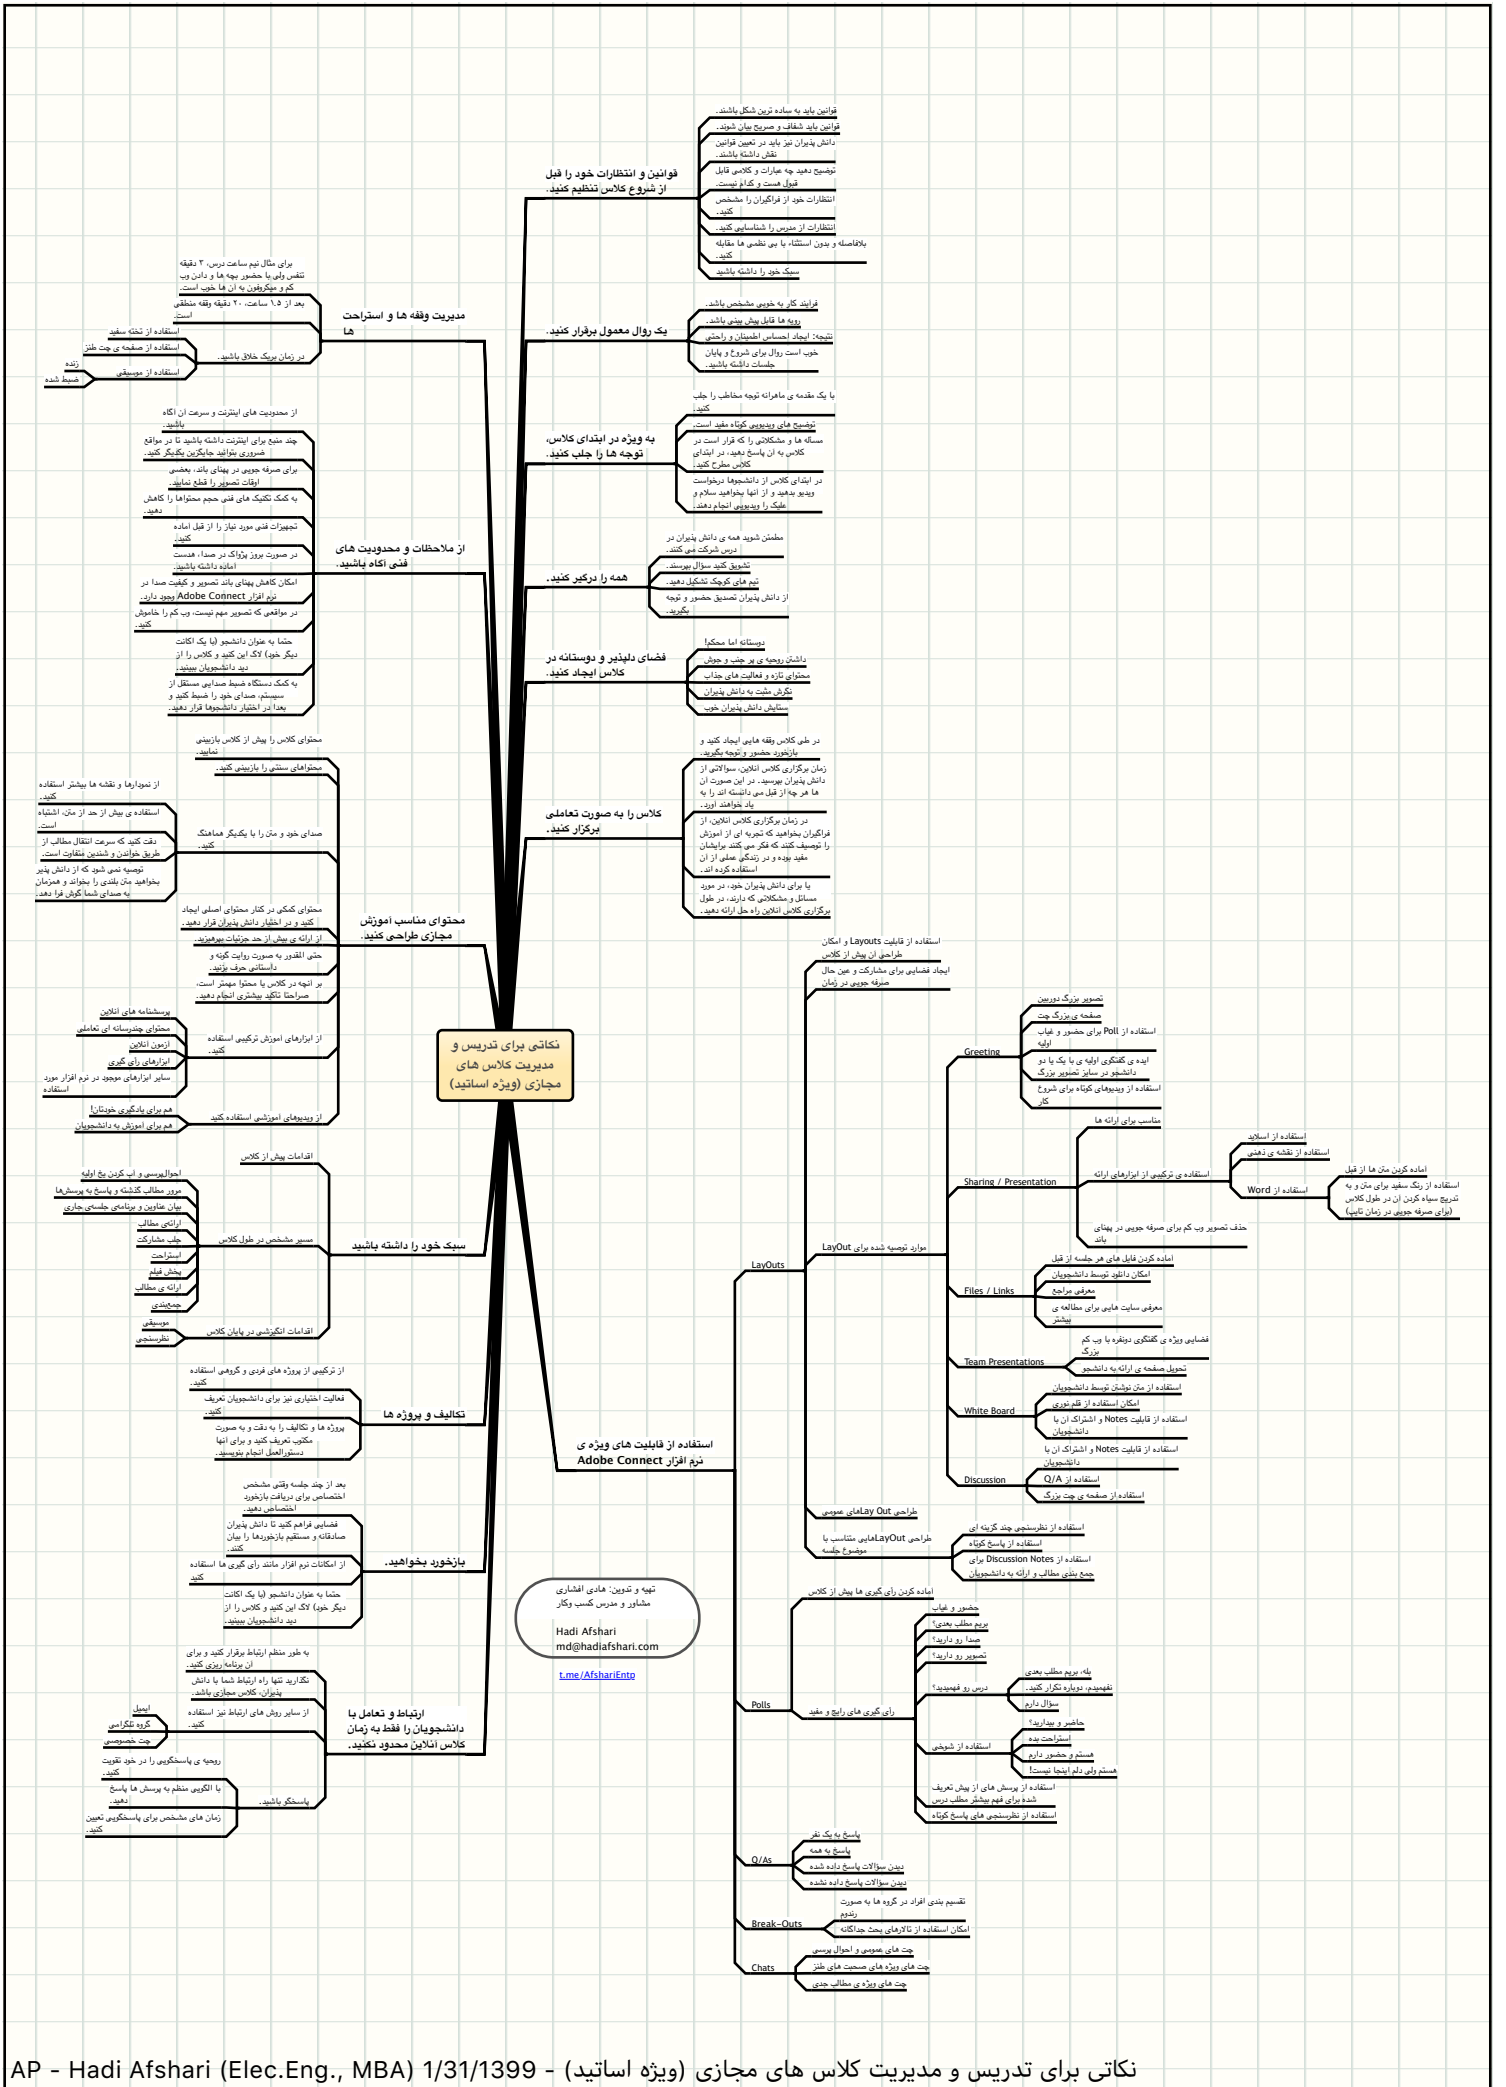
نکاتی برای تدریس و مدیریت کلاس های مجازی (ویژه اساتید)

قوانین و انتظارات خود را قبل از شروع کلاس تنظیم کنید.
قوانین باید به ساده ترین شکل باشند.
قوانین باید شفاف و صریح بیان شوند.
دانش پذیران نیز باید در تعیین قوانین نقش داشته باشند.
توضیح دهید چه عبارات و کلامی قابل قبول هست و کدام نیست.
انتظارات خود از فراگیران را مشخص کنید.
انتظارات از مدرس را شناسایی کنید.
بلافاصله و بدون استثناء با بی نظمی ها مقابله کنید.
سبک خود را داشته باشید

یک روال معمول برقرار کنید.
فرایند کار به خوبی مشخص باشد.
رویه ها قابل پیش بینی باشد.
نتیجه: ایجاد احساس اطمینان و راحتی
خوب است روال برای شروع و پایان جلسات داشته باشید.

به ویژه در ابتدای کلاس، توجه ها را جلب کنید.
با یک مقدمه ی ماهرانه توجه مخاطب را جلب کنید.
توضیح های ویدیویی کوتاه مفید است.
مساله ها و مشکلاتی را که قرار است در کلاس به آن پاسخ دهید، در ابتدای کلاس مطرح کنید.
در ابتدای کلاس از دانشجوها درخواست ویدیو بدهید و از انها بخواهید سلام و علیک را ویدیویی انجام دهند.

همه را درگیر کنید.
مطمئن شوید همه ی دانش پذیران در درس شرکت می کنند.
تشویق کنید سوال بپرسند.
تیم های کوچک تشکیل دهید.
از دانش پذیران تصدیق حضور و توجه بگیرید.

فضای دلپذیر و دوستانه در کلاس ایجاد کنید.
دوستانه اما محکم!
داشتن روحیه ی پر جنب و جوش
محتوای تازه و فعالیت های جذاب
نگرش مثبت به دانش پذیران
ستایش دانش پذیران خوب

کلاس را به صورت تعاملی برگزار کنید.
در طی کلاس وقفه هایی ایجاد کنید و بازخورد حضور و توجه بگیرید.
زمان برگزاری کلاس انلاین، سوالاتی از دانش پذیران بپرسید. در این صورت ان ها هر چه از قبل می دانسته اند را به یاد خواهند اورد.
در زمان برگزاری کلاس انلاین، از فراگیران بخواهید که تجربه ای از اموزش را توصیف کنند که فکر می کنند برایشان مفید بوده و در زندگی عملی از ان استفاده کرده اند.
یا برای دانش پذیران خود، در مورد مسائل و مشکلاتی که دارند، در طول برگزاری کلاس انلاین راه حل ارائه دهید.

مدیریت وقفه ها و استراحت ها
برای مثال نیم ساعت درس، ۳ دقیقه تنفس ولی با حضور بچه ها و دادن وب کم و میکروفون به آن ها خوب است.
بعد از ۱.۵ ساعت، ۲۰ دقیقه وقفه منطقی است.
در زمان بریک خلاق باشید.
استفاده از تخته سفید
استفاده از صفحه ی چت طنز
استفاده از موسیقی
زنده
ضبط شده

از ملاحظات و محدودیت های فنی اگاه باشید.
از محدودیت های اینترنت و سرعت ان اگاه باشید.
چند منبع برای اینترنت داشته باشید تا در مواقع ضروری بتوانید جایگزین یکدیگر کنید.
برای صرفه جویی در پهنای باند، بعضی اوقات تصویر را قطع نمایید.
به کمک تکنیک های فنی حجم محتواها را کاهش دهید.
تجهیزات فنی مورد نیاز را از قبل اماده کنید.
در صورت بروز پژواک در صدا، هدست اماده داشته باشید.
امکان کاهش پهنای باند تصویر و کیفیت صدا در نرم افزار Adobe Connect وجود دارد.
در مواقعی که تصویر مهم نیست، وب کم را خاموش کنید.
حتما به عنوان دانشجو (یا یک اکانت دیگر خود) لاگ این کنید و کلاس را از دید دانشجویان ببینید.
به کمک دستگاه ضبط صدایی مستقل از سیستم، صدای خود را ضبط کنید و بعدا در اختیار دانشجوها قرار دهید.

محتوای مناسب اموزش مجازی طراحی کنید.
محتوای کلاس را پیش از کلاس بازبینی نمایید.
محتواهای سنتی را بازبینی کنید.
صدای خود و متن را با یکدیگر هماهنگ کنید.
از نمودارها و نقشه ها بیشتر استفاده کنید.
استفاده ی بیش از حد از متن، اشتباه است.
دقت کنید که سرعت انتقال مطالب از طریق خواندن و شنیدن متفاوت است.
توصیه نمی شود که از دانش پذیر بخواهید متن بلندی را بخواند و همزمان به صدای شما گوش فرا دهد.
محتوای کمکی در کنار محتوای اصلی ایجاد کنید و در اختیار دانش پذیران قرار دهید.
از ارائه ی بیش از حد جزئیات بپرهیزید.
حتی المقدور به صورت روایت گونه و داستانی حرف بزنید.
بر انچه در کلاس یا محتوا مهمتر است، صراحتا تاکید بیشتری انجام دهید.
از ابزارهای اموزش ترکیبی استفاده کنید.
پرسشنامه های انلاین
محتوای چندرسانه ای تعاملی
ازمون انلاین
ابزارهای رای گیری
سایر ابزارهای موجود در نرم افزار مورد استفاده
از ویدیوهای اموزشی استفاده کنید
هم برای یادگیری خودتان!
هم برای اموزش به دانشجویان

سبک خود را داشته باشید
اقدامات پیش از کلاس
مسیر مشخص در طول کلاس
احوالپرسی و اب کردن یخ اولیه
مرور مطالب گذشته و پاسخ به پرسش ها
بیان عناوین و برنامه ی جلسه ی جاری
ارائه ی مطالب
جلب مشارکت
استراحت
پخش فیلم
ارائه ی مطالب
جمع بندی
اقدامات انگیزشی در پایان کلاس
موسیقی
نظرسنجی

تکالیف و پروژه ها
از ترکیبی از پروژه های فردی و گروهی استفاده کنید.
فعالیت اختیاری نیز برای دانشجویان تعریف کنید
پروژه ها و تکالیف را به دقت و به صورت مکتوب تعریف کنید و برای انها دستورالعمل انجام بنویسید.

بازخورد بخواهید.
بعد از چند جلسه وقتی مشخص اختصاص برای دریافت بازخورد اختصاص دهید.
فضایی فراهم کنید تا دانش پذیران صادقانه و مستقیم بازخوردها را بیان کنند.
از امکانات نرم افزار مانند رای گیری ها استفاده کنید
حتما به عنوان دانشجو (یا یک اکانت دیگر خود) لاگ این کنید و کلاس را از دید دانشجویان ببینید.

ارتباط و تعامل با دانشجویان را فقط به زمان کلاس انلاین محدود نکنید.
به طور منظم ارتباط برقرار کنید و برای ان برنامه ریزی کنید.
نگذارید تنها راه ارتباط شما با دانش پذیران، کلاس مجازی باشد.
از سایر روش های ارتباط نیز استفاده کنید.
ایمیل
گروه تلگرامی
چت خصوصی
پاسخگو باشید.
روحیه ی پاسخگویی را در خود تقویت کنید.
با الگویی منظم به پرسش ها پاسخ دهید.
زمان های مشخص برای پاسخگویی تعیین کنید.

استفاده از قابلیت های ویژه ی نرم افزار Adobe Connect
LayOuts
استفاده از قابلیت Layouts و امکان طراحی ان پیش از کلاس
ایجاد فضایی برای مشارکت و عین حال صرفه جویی در زمان
موارد توصیه شده برای LayOut
Greeting
تصویر بزرگ دوربین
صفحه ی بزرگ چت
استفاده از Poll برای حضور و غیاب اولیه
ایده ی گفتگوی اولیه ی با یک یا دو دانشجو در سایز تصویر بزرگ
استفاده از ویدیوهای کوتاه برای شروع کار
Sharing / Presentation
مناسب برای ارائه ها
استفاده ی ترکیبی از ابزارهای ارائه
استفاده از اسلاید
استفاده از نقشه ی ذهنی
استفاده از Word
اماده کردن متن ها از قبل
استفاده از رنگ سفید برای متن و به تدریج سیاه کردن ان در طول کلاس (برای صرفه جویی در زمان تایپ)
حذف تصویر وب کم برای صرفه جویی در پهنای باند
Files / Links
اماده کردن فایل های هر جلسه از قبل
امکان دانلود توسط دانشجویان
معرفی مراجع
معرفی سایت هایی برای مطالعه ی بیشتر
Team Presentations
فضایی ویژه ی گفتگوی دونفره با وب کم بزرگ
تحویل صفحه ی ارائه به دانشجو
White Board
استفاده از متن نوشتن توسط دانشجویان
امکان استفاده از قلم نوری
استفاده از قابلیت Notes و اشتراک ان با دانشجویان
Discussion
استفاده از قابلیت Notes و اشتراک ان با دانشجویان
استفاده از Q/A
استفاده از صفحه ی چت بزرگ
طراحی Lay Outهای عمومی
طراحی LayOutهایی متناسب با موضوع جلسه
استفاده از نظرسنجی چند گزینه ای
استفاده از پاسخ کوتاه
استفاده از Discussion Notes برای جمع بندی مطالب و ارائه به دانشجویان
Polls
اماده کردن رای گیری ها پیش از کلاس
رای گیری های رایج و مفید
حضور و غیاب
بریم مطلب بعدی؟
صدا رو دارید؟
تصویر رو دارید؟
درس رو فهمیدید؟
بله، بریم مطلب بعدی
نفهمیدم، دوباره تکرار کنید.
سوال دارم
استفاده از شوخی
حاضر و بیدارید؟
استراحت بده
هستم و حضور دارم
هستم ولی دلم اینجا نیست!
استفاده از پرسش های از پیش تعریف شده برای فهم بیشتر مطلب درس
استفاده از نظرسنجی های پاسخ کوتاه
Q/As
پاسخ به یک نفر
پاسخ به همه
دیدن سوالات پاسخ داده شده
دیدن سوالات پاسخ داده نشده
Break-Outs
تقسیم بندی افراد در گروه ها به صورت رندوم
امکان استفاده از تالارهای بحث جداگانه
Chats
چت های عمومی و احوال پرسی
چت های ویژه ی صحبت های طنز
چت های ویژه ی مطالب جدی

تهیه و تدوین: هادی افشاری
مشاور و مدرس کسب وکار
Hadi Afshari
md@hadiafshari.com
t.me/AfshariEntp

نکاتی برای تدریس و مدیریت کلاس های مجازی (ویژه اساتید) - AP - Hadi Afshari (Elec.Eng., MBA) 1/31/1399